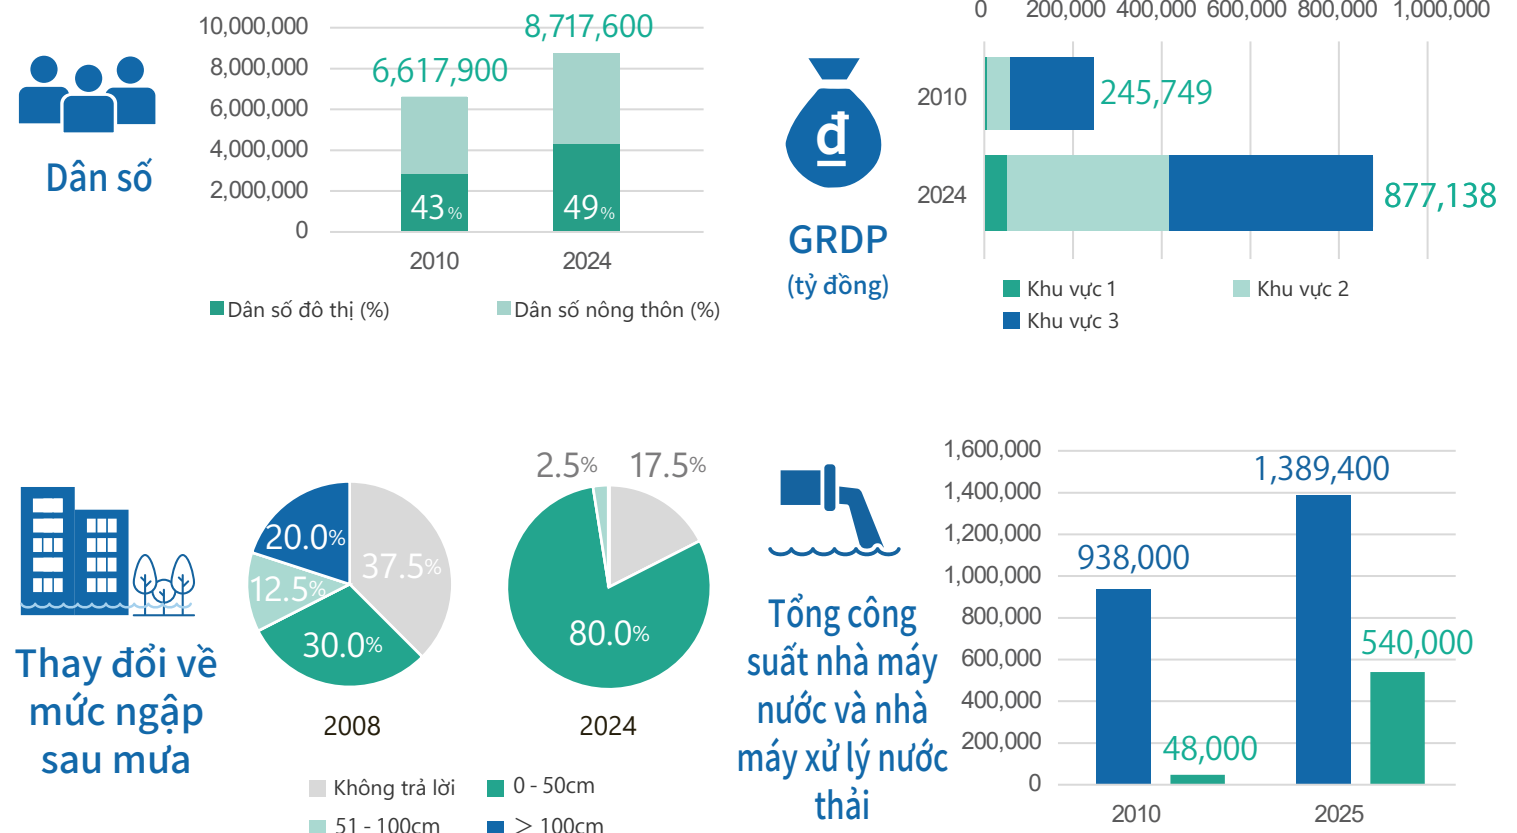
Dân số

10,000,000
8,000,000
6,000,000
4,000,000
2,000,000
0

6,617,900
8,717,600
43%
49%
2010
2024

Dân số đô thị (%)
Dân số nông thôn (%)

GRDP
(tỷ đồng)

0 200,000 400,000 600,000 800,000 1,000,000

2010
245,749
2024
877,138

Khu vực 1
Khu vực 2
Khu vực 3

Thay đổi về mức ngập sau mưa

20.0%
37.5%
12.5%
30.0%
2008

2.5%
17.5%
80.0%
2024

Không trả lời
0 - 50cm
51 - 100cm
> 100cm

Tổng công suất nhà máy nước và nhà máy xử lý nước thải

1,600,000
1,400,000
1,200,000
1,000,000
800,000
600,000
400,000
200,000
0

938,000
48,000
1,389,400
540,000
2010
2025